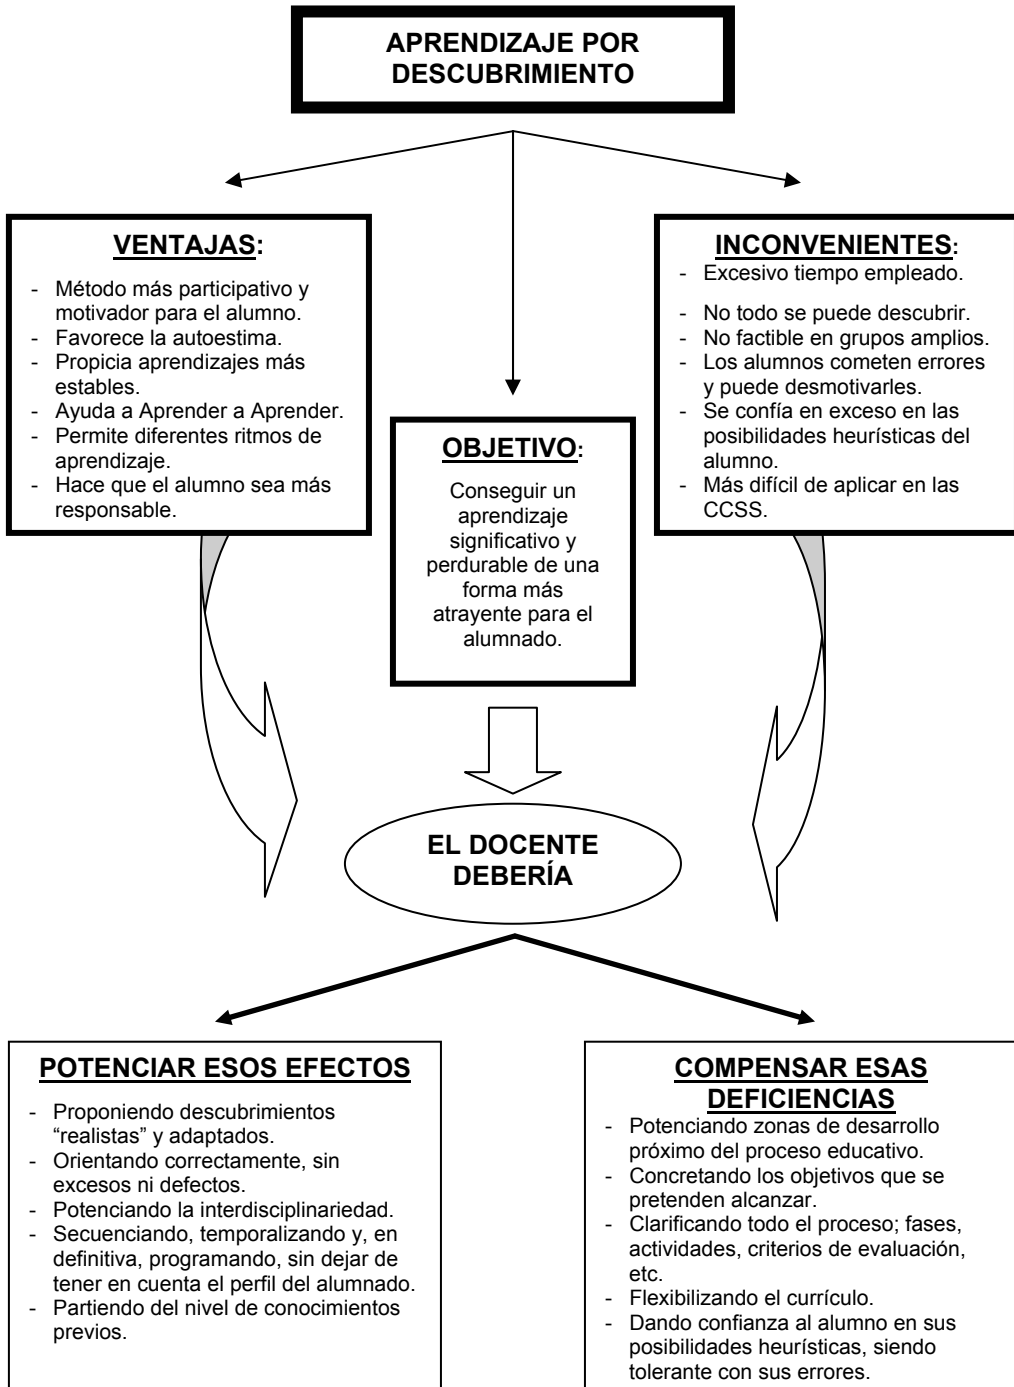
APRENDIZAJE POR DESCUBRIMIENTO

VENTAJAS:

- Método más participativo y motivador para el alumno.
- Favorece la autoestima.
- Propicia aprendizajes más estables.
- Ayuda a Aprender a Aprender.
- Permite diferentes ritmos de aprendizaje.
- Hace que el alumno sea más responsable.

OBJETIVO:

Conseguir un aprendizaje significativo y perdurable de una forma más atrayente para el alumnado.

INCONVENIENTES:

- Excesivo tiempo empleado.
- No todo se puede descubrir.
- No factible en grupos amplios.
- Los alumnos cometen errores y puede desmotivarles.
- Se confía en exceso en las posibilidades heurísticas del alumno.
- Más difícil de aplicar en las CCSS.

EL DOCENTE DEBERÍA

POTENCIAR ESOS EFECTOS

- Proponiendo descubrimientos "realistas" y adaptados.
- Orientando correctamente, sin excesos ni defectos.
- Potenciando la interdisciplinariedad.
- Secuenciando, temporalizando y, en definitiva, programando, sin dejar de tener en cuenta el perfil del alumnado.
- Partiendo del nivel de conocimientos previos.

COMPENSAR ESAS DEFICIENCIAS

- Potenciando zonas de desarrollo próximo del proceso educativo.
- Concretando los objetivos que se pretenden alcanzar.
- Clarificando todo el proceso; fases, actividades, criterios de evaluación, etc.
- Flexibilizando el currículo.
- Dando confianza al alumno en sus posibilidades heurísticas, siendo tolerante con sus errores.